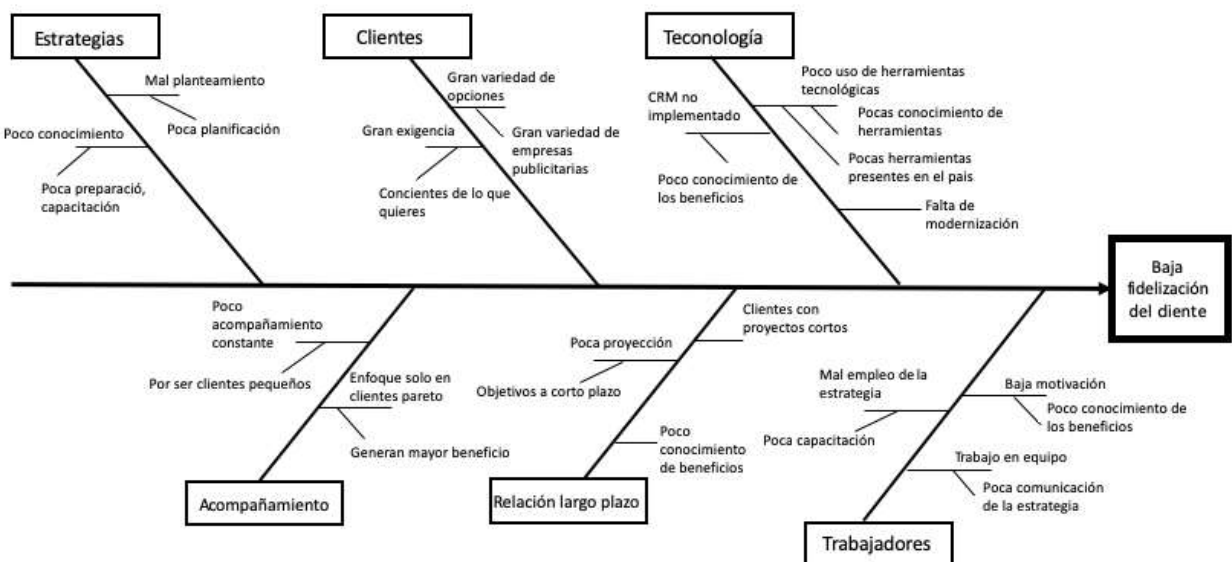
Estrategias

Mal planteamiento

Poca planificación

Poco conocimiento

Poca preparació, capacitación

Clientes

Gran variedad de opciones

Gran exigencia

Gran variedad de empresas publicitarias

Concientes de lo que quieres

Tecnología

Poco uso de herramientas tecnológicas

CRM no implementado

Pocas conocimiento de herramientas

Pocas herramientas presentes en el pais

Poco conocimiento de los beneficios

Falta de modernización

Baja fidelización del diente

Poco acompañamiento constante

Por ser clientes pequeños

Enfoque solo en clientes pareto

Generan mayor beneficio

Acompañamiento

Clientes con proyectos cortos

Poca proyección

Objetivos a corto plazo

Poco conocimiento de beneficios

Relación largo plazo

Mal empleo de la estrategia

Baja motivación

Poco conocimiento de los beneficios

Poca capacitación

Trabajo en equipo

Poca comunicación de la estrategia

Trabajadores